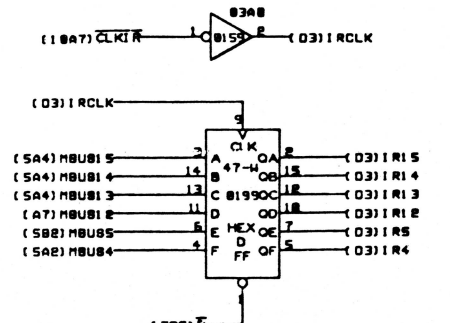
03A8

(18A7) $\overline{CLKIR}$ 1 8157 2 (03) IRCLK

(03) IRCLK

9

CLK 47-H

(5A4) MBUS15 3 A QA 2 (03) IR15

(5A4) MBUS14 14 B QB 15 (03) IR14

(5A4) MBUS13 13 C 8199 QC 12 (03) IR13

(A7) MBUS12 11 D QD 10 (03) IR12

(5B2) MBUS5 6 E HEX QE 7 (03) IR5

(5A2) MBUS4 4 F D FF QF 5 (03) IR4

1

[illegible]